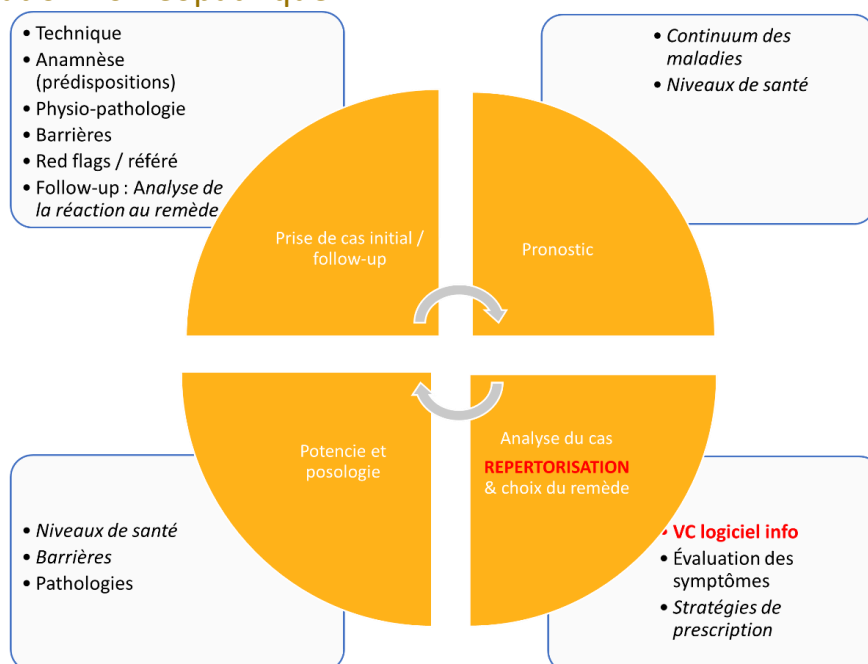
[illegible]

• Technique
• Anamnèse (prédispositions)
• Physio-pathologie
• Barrières
• Red flags / référé
• Follow-up : Analyse de la réaction au remède

• Continuum des maladies
• Niveaux de santé

Prise de cas initial / follow-up

Pronostic

Potencie et posologie

Analyse du cas
REPERTORISATION
& choix du remède

• Niveaux de santé
• Barrières
• Pathologies

• VC logiciel info
• Évaluation des symptômes
• Stratégies de prescription